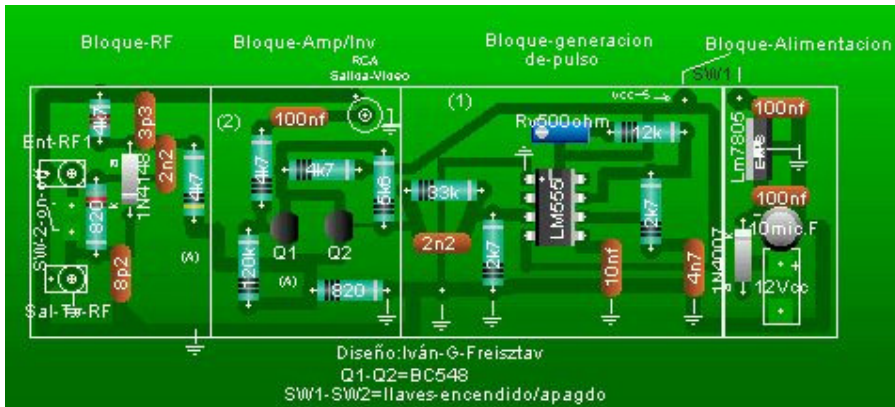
Bloque-RF

Bloque-Amp/Inv

Bloque-generacion de-pulso

Bloque-Alimentacion

RCA Salida-Video

SW1

vcc-5

(2)

(1)

100nf

100nf

4k7

3p3

Ent-RF1

2n2

1N4148

4k7

4k7

4k7

5k6

Rv500ohm

12k

SW-2-on-off

820

33k

LM555

Lm7805

100nf

8p2

(A)

Q1

Q2

120k

2n2

2k7

2k7

10nf

4n7

1N4007

10mic.F

12Vcc

(A)

820

Sal-Tv-RF

Diseño:Iván-G-Freisztav

Q1-Q2=BC548

SW1-SW2=llaves-encendido/apagdo